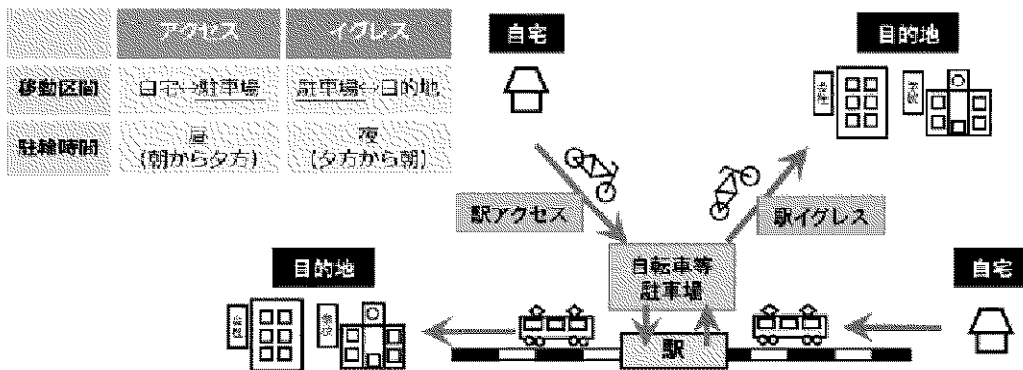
| | アクセス | イグレス |
|---|---|---|
| 移動区間 | 自宅↔駐車場 | 駐車場↔目的地 |
| 駐輪時間 | 昼（朝から夕方） | 夜（夕方から朝） |

自宅

目的地

会社

学校

駅アクセス

駅イグレス

目的地

会社

学校

自転車等駐車場

自宅

駅